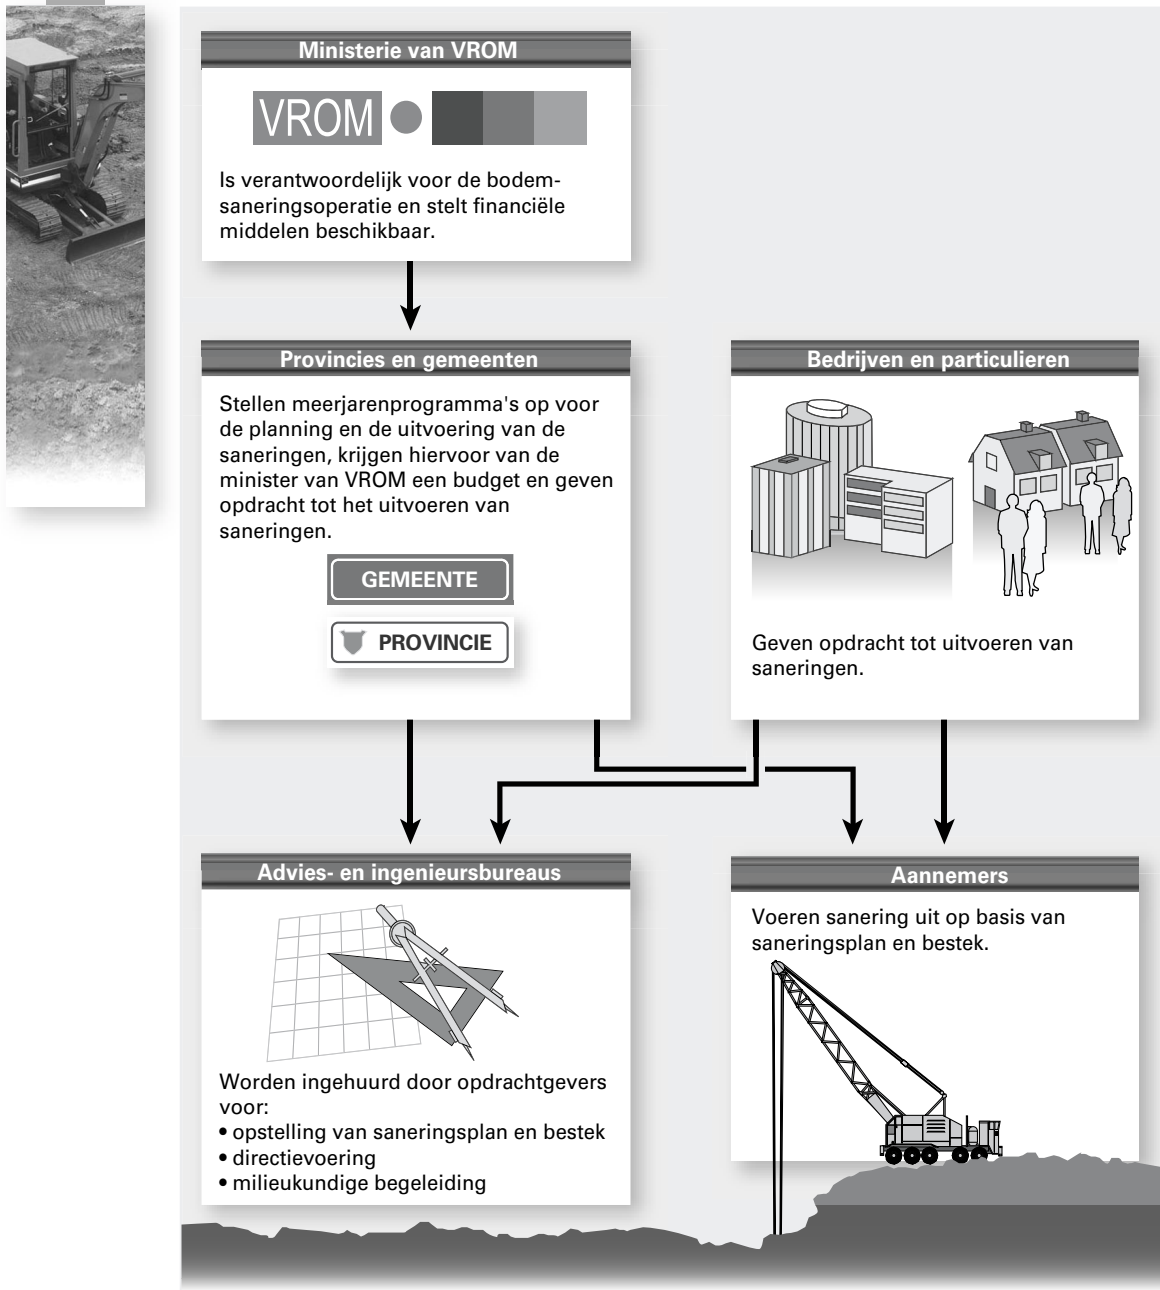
Ministerie van VROM

VROM

Is verantwoordelijk voor de bodemsaneringsoperatie en stelt financiële middelen beschikbaar.

Provincies en gemeenten

Stellen meerjarenprogramma's op voor de planning en de uitvoering van de saneringen, krijgen hiervoor van de minister van VROM een budget en geven opdracht tot het uitvoeren van saneringen.

GEMEENTE

PROVINCIE

Bedrijven en particulieren

Geven opdracht tot uitvoeren van saneringen.

Advies- en ingenieursbureaus

Worden ingehuurd door opdrachtgevers voor:
• opstelling van saneringsplan en bestek
• directievoering
• milieukundige begeleiding

Aannemers

Voeren sanering uit op basis van saneringsplan en bestek.